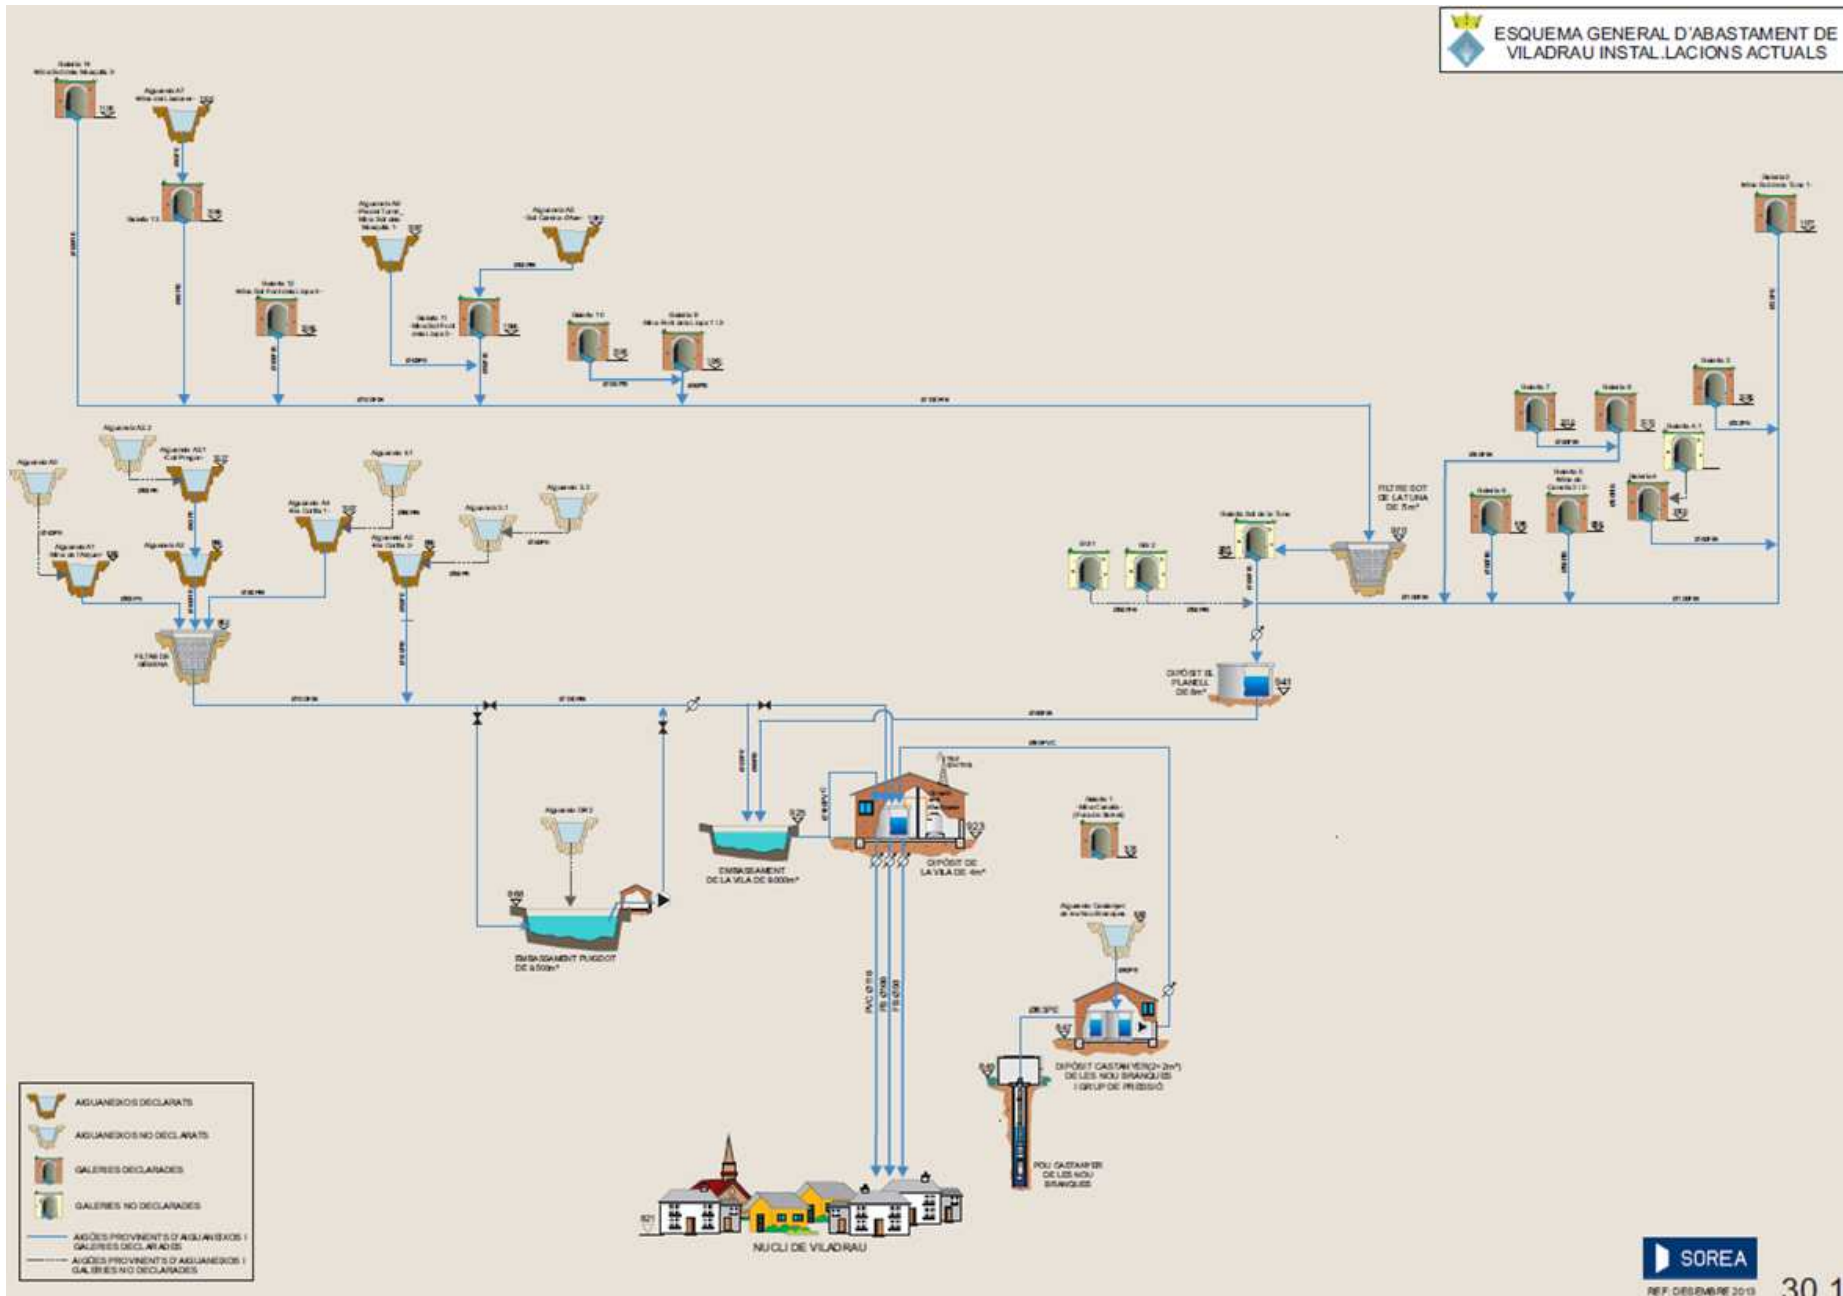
ESQUEMA GENERAL D'ABASTAMENT DE VILADRAU INSTAL.LACIONS ACTUALS

FILTRE SOT DE LA TUNA DE 5m³

DIPÒSIT EL PLANELL DE 8m³

FILTRE DE GRAVA

EMBASSAMENT DE LA VILA DE 8000m³

DIPÒSIT DE LA VILA DE 4m³

EMBASSAMENT PUIGDOT DE 4500m³

DIPÒSIT CASTANYER(2×2m³) DE LES NOU BRANQUES I GRUP DE PRESSIÓ

POU CASTANYER DE LES NOU BRANQUES

NUCLI DE VILADRAU

AIGUANEIXOS DECLARATS
AIGUANEIXOS NO DECLARATS
GALERIES DECLARADES
GALERIES NO DECLARADES
AIGÜES PROVINENTS D'AIGUANEIXOS I GALERIES DECLARADES
AIGÜES PROVINENTS D'AIGUANEIXOS I GALERIES NO DECLARADES

SOREA
REF. DESEMBRE 2013

30.1